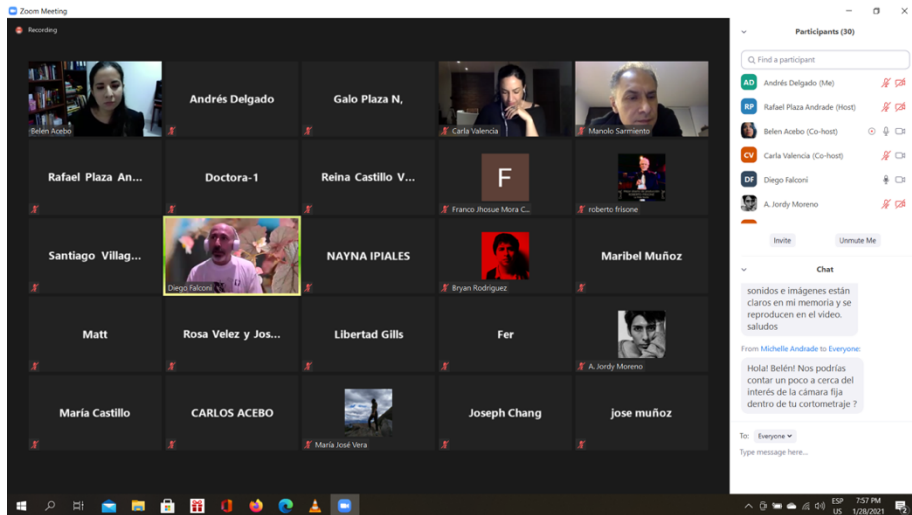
Zoom Meeting

Recording

Belen Acebo

Andrés Delgado

Galo Plaza N,

Carla Valencia

Manolo Sarmiento

Rafael Plaza An...

Doctora-1

Reina Castillo V...

F

Franco Jhosue Mora C...

roberto frisone

Santiago Villag...

Diego Falconi

NAYNA IPIALES

Bryan Rodriguez

Maribel Muñoz

Matt

Rosa Velez y Jos...

Libertad Gills

Fer

A. Jordy Moreno

María Castillo

CARLOS ACEBO

María José Vera

Joseph Chang

jose muñoz

Participants (30)

Find a participant

AD Andrés Delgado (Me)

RP Rafael Plaza Andrade (Host)

Belen Acebo (Co-host)

CV Carla Valencia (Co-host)

DF Diego Falconi

A. Jordy Moreno

Invite

Unmute Me

Chat

sonidos e imágenes están claros en mi memoria y se reproducen en el video. saludos

From Michelle Andrade to Everyone:

Hola! Belén! Nos podrías contar un poco a cerca del interés de la cámara fija dentro de tu cortometraje ?

To: Everyone

Type message here...

ESP US 7:57 PM 1/28/2021